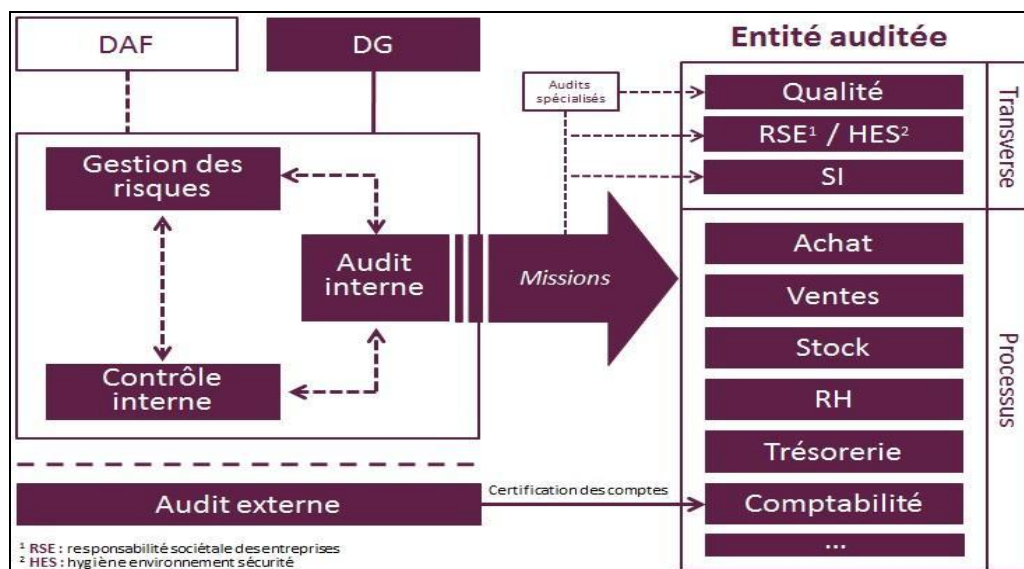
DAF

DG

Entité auditée

Audits spécialisés

Qualité

RSE¹ / HES²

SI

Transverse

Gestion des risques

Audit interne

Missions

Contrôle interne

Achat

Ventes

Stock

RH

Trésorerie

Comptabilité

...

Processus

Audit externe

Certification des comptes

¹ RSE : responsabilité sociétale des entreprises
² HES : hygiène environnement sécurité